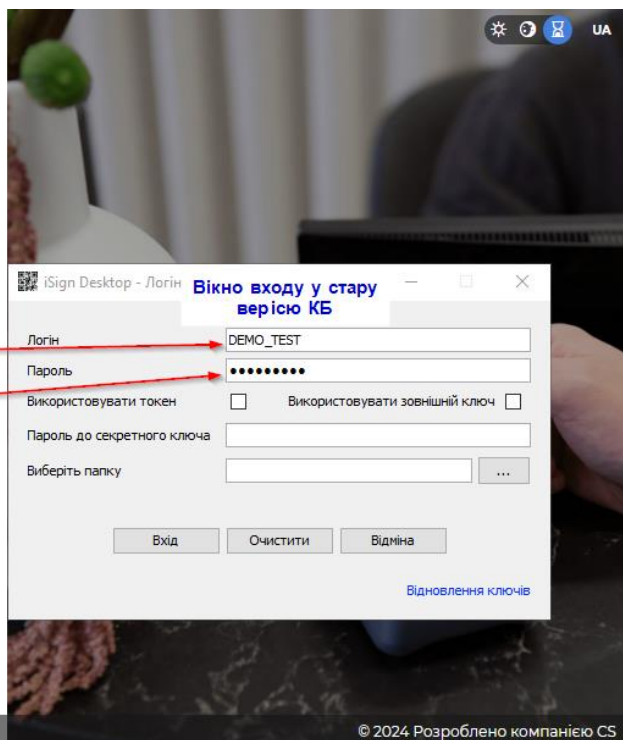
UA

iSign Desktop - Логін

Вікно входу у стару верісю КБ

Логін DEMO_TEST

Пароль •••••••••

Використовувати токен

Використовувати зовнішній ключ

Пароль до секретного ключа

Виберіть папку

...

Вхід

Очистити

Відміна

Відновлення ключів

© 2024 Розроблено компанією CS